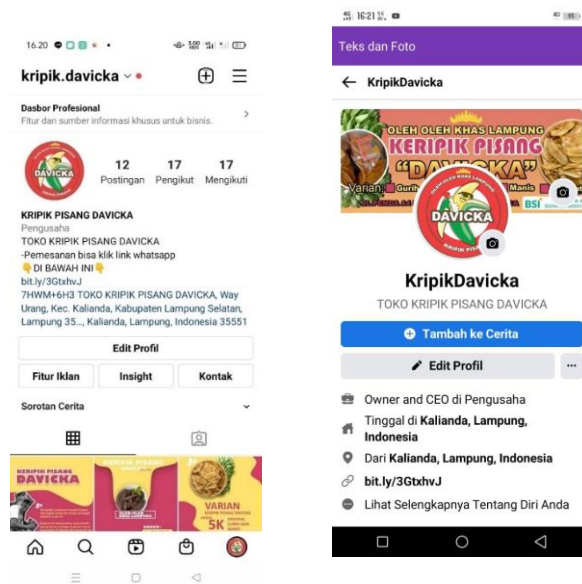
16.20

kripik.davicka

Dasbor Profesional
Fitur dan sumber informasi khusus untuk bisnis.

12
Postingan
17
Pengikut
17
Mengikuti

DAVICKA

KRIPIK PISANG DAVICKA
Pengusaha
TOKO KRIPIK PISANG DAVICKA
-Pemesanan bisa klik link whatsapp
DI BAWAH INI
bit.ly/3GtxhvJ
7HWM+6H3 TOKO KRIPIK PISANG DAVICKA, Way Urang, Kec. Kalianda, Kabupaten Lampung Selatan, Lampung 35..., Kalianda, Lampung, Indonesia 35551

Edit Profil
Fitur Iklan
Insight
Kontak

Sorotan Cerita

KERIPIK PISANG DAVICKA
KERIPIK PISANG
VARIAN
5K

16:21

Teks dan Foto

KripikDavicka

OLEH OLEH KHAS LAMPUNG
KERIPIK PISANG
"DAVICKA"
Varian: Gurih Manis
BSI
DAVICKA

KripikDavicka
TOKO KRIPIK PISANG DAVICKA

Tambah ke Cerita
Edit Profil
...

Owner and CEO di Pengusaha
Tinggal di Kalianda, Lampung, Indonesia
Dari Kalianda, Lampung, Indonesia
bit.ly/3GtxhvJ
Lihat Selengkapnya Tentang Diri Anda